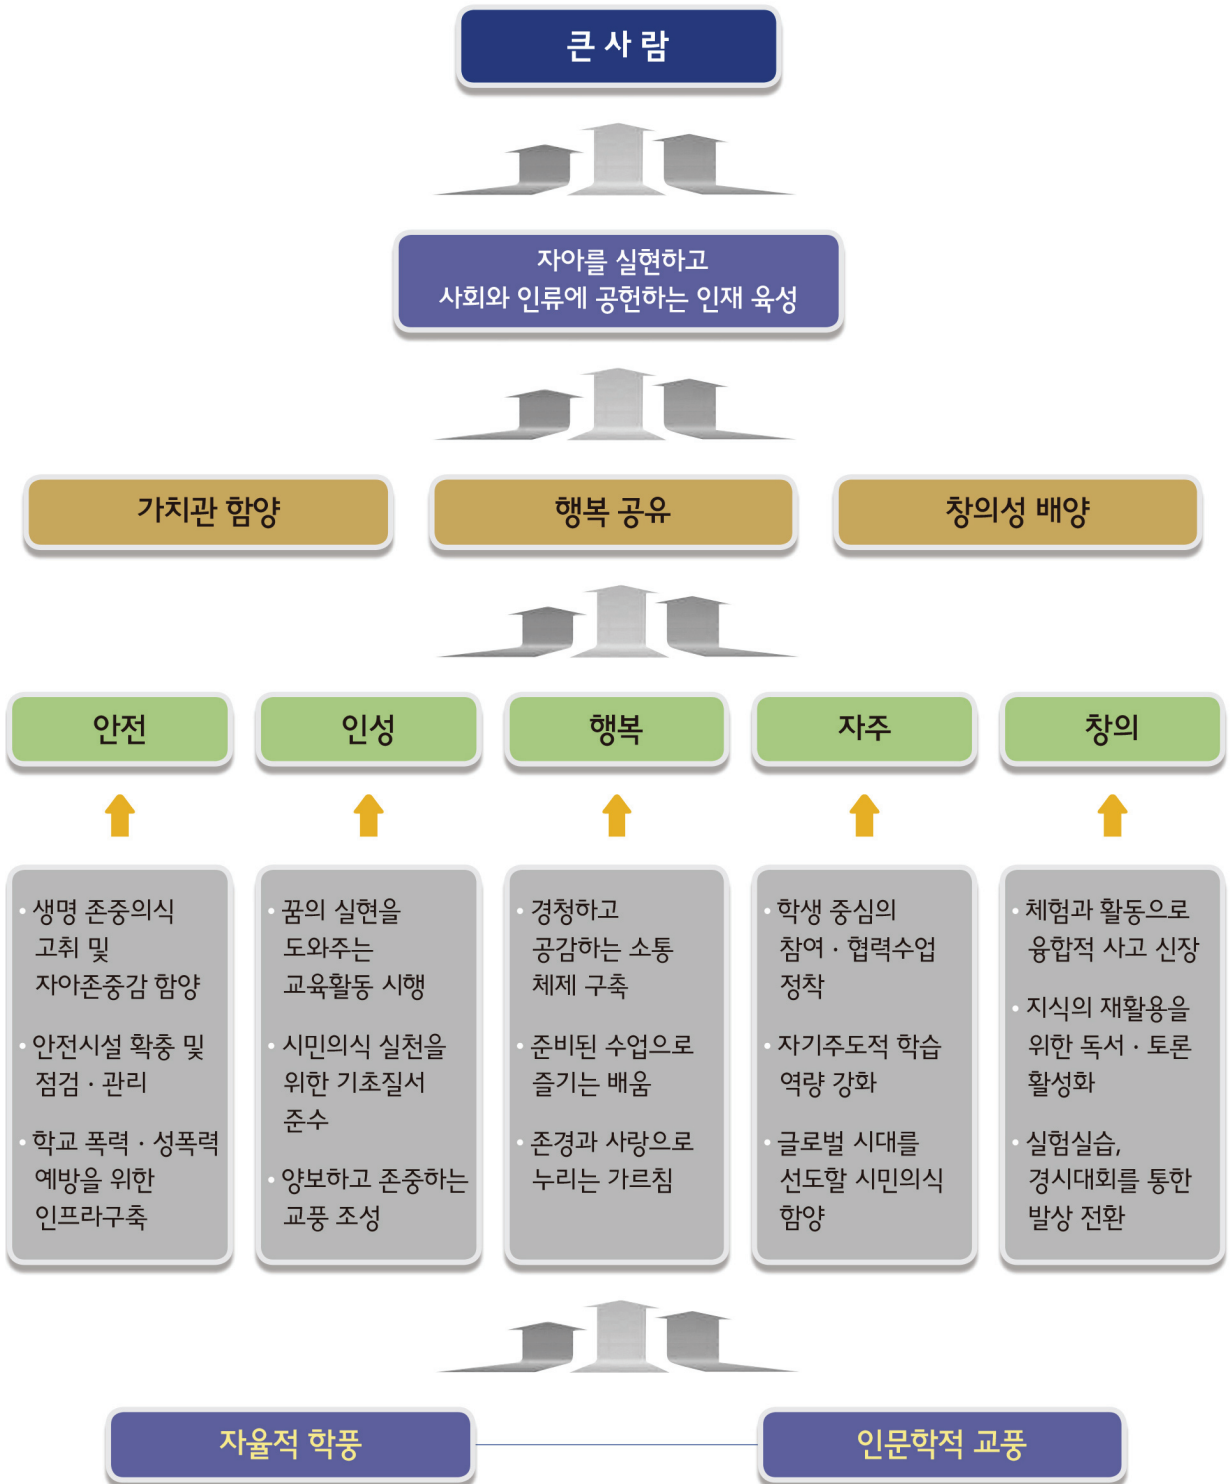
큰 사 람

자아를 실현하고
사회와 인류에 공헌하는 인재 육성

가치관 함양

행복 공유

창의성 배양

안전

인성

행복

자주

창의

• 생명 존중의식 고취 및 자아존중감 함양

• 안전시설 확충 및 점검 · 관리

• 학교 폭력 · 성폭력 예방을 위한 인프라구축

• 꿈의 실현을 도와주는 교육활동 시행

• 시민의식 실천을 위한 기초질서 준수

• 양보하고 존중하는 교풍 조성

• 경청하고 공감하는 소통 체제 구축

• 준비된 수업으로 즐기는 배움

• 존경과 사랑으로 누리는 가르침

• 학생 중심의 참여 · 협력수업 정착

• 자기주도적 학습 역량 강화

• 글로벌 시대를 선도할 시민의식 함양

• 체험과 활동으로 융합적 사고 신장

• 지식의 재활용을 위한 독서 · 토론 활성화

• 실험실습, 경시대회를 통한 발상 전환

자율적 학풍

인문학적 교풍